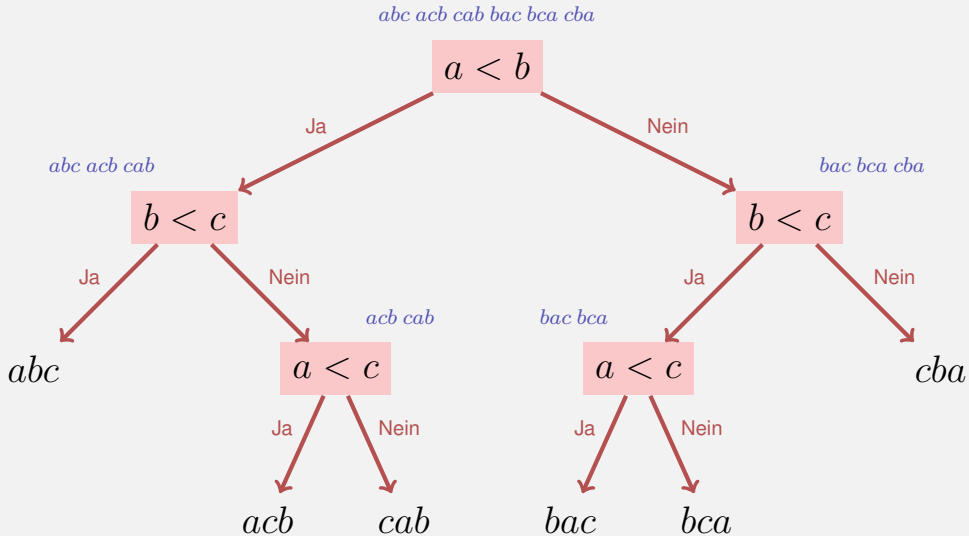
$abc\ acb\ cab\ bac\ bca\ cba$

$a < b$

Ja

Nein

$abc\ acb\ cab$

$bac\ bca\ cba$

$b < c$

$b < c$

Ja

Nein

Ja

Nein

$acb\ cab$

$bac\ bca$

$abc$

$a < c$

$a < c$

$cba$

Ja

Nein

Ja

Nein

$acb$

$cab$

$bac$

$bca$